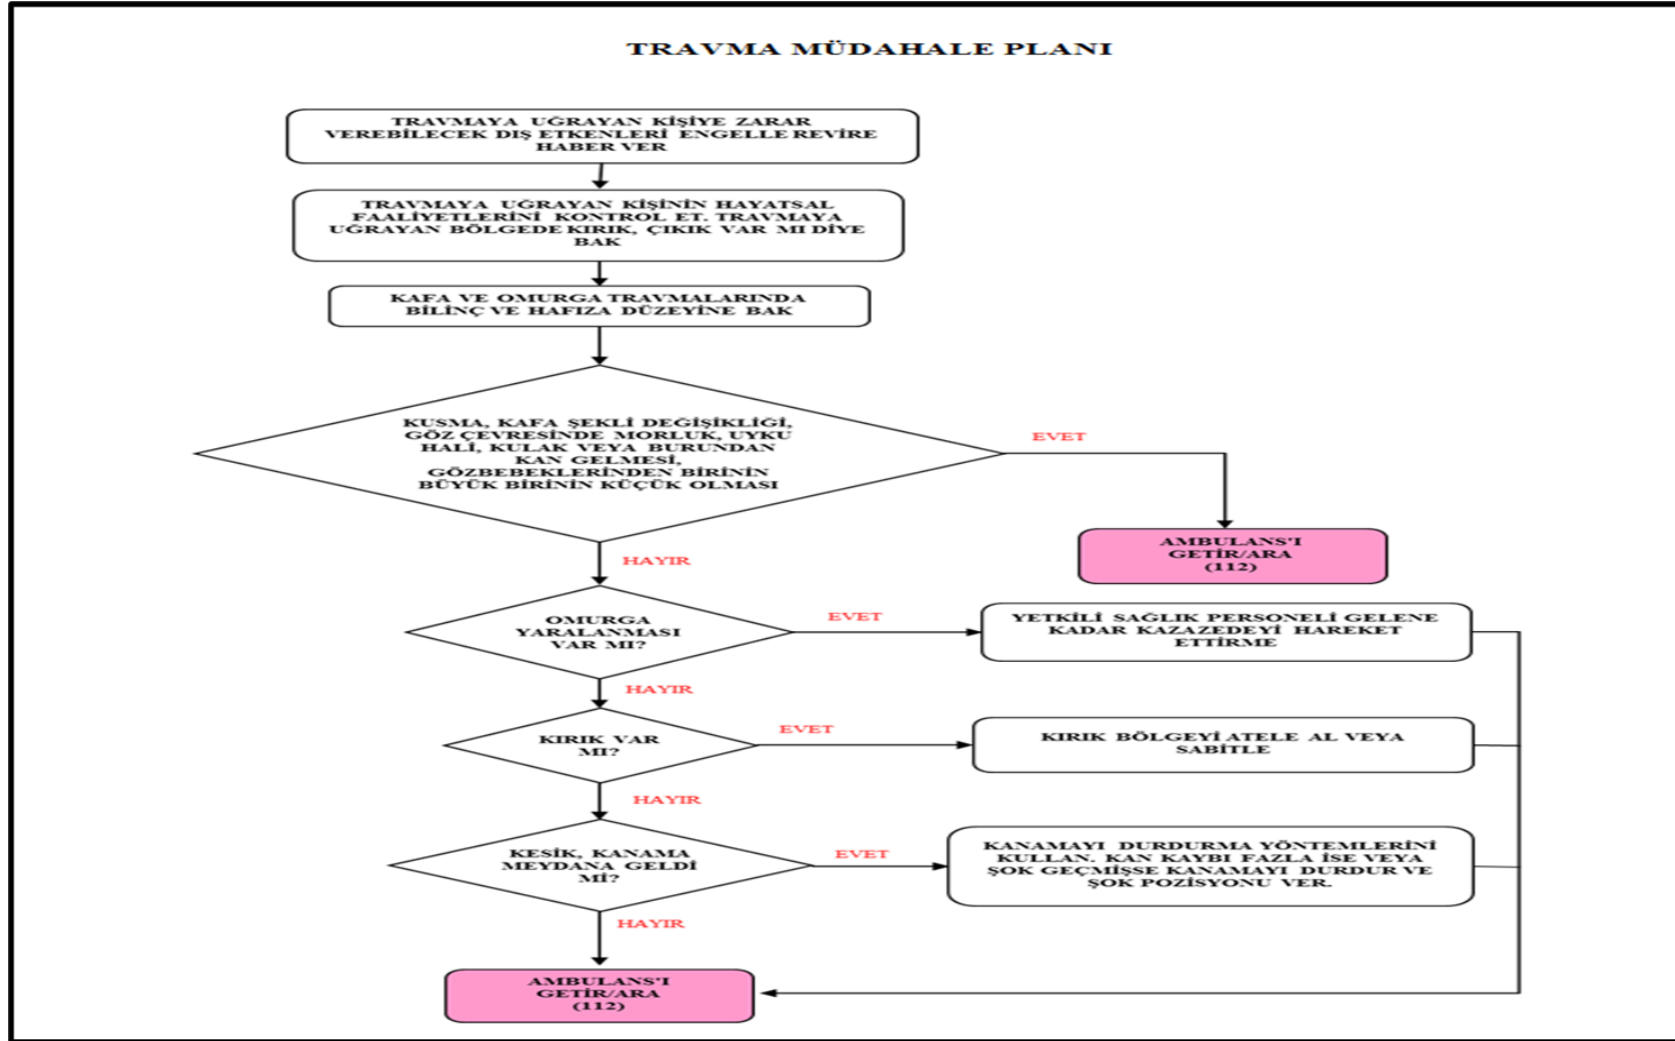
TRAVMA MÜDAHALE PLANI

TRAVMAYA UĞRAYAN KİŞİYE ZARAR VEREBİLECEK DIŞ ETKENLERİ ENGELLE REVİRE HABER VER

TRAVMAYA UĞRAYAN KİŞİNİN HAYATSAL FAALİYETLERİNİ KONTROL ET. TRAVMAYA UĞRAYAN BÖLGEDE KIRIK, ÇIKIK VAR MI DİYE BAK

KAFA VE OMURGA TRAVMALARINDA BİLİNÇ VE HAFIZA DÜZEYİNE BAK

KUSMA, KAFA ŞEKLİ DEĞİŞİKLİĞİ, GÖZ ÇEVRESİNDE MORLUK, UYKU HALİ, KULAK VEYA BURUNDAN KAN GELMESİ, GÖZBEBEKLERİNDEN BİRİNİN BÜYÜK BİRİNİN KÜÇÜK OLMASI

EVET

AMBULANS'I GETİR/ARA (112)

HAYIR

OMURGA YARALANMASI VAR MI?

EVET

YETKİLİ SAĞLIK PERSONELİ GELENE KADAR KAZAZEDEYİ HAREKET ETTİRME

HAYIR

KIRIK VAR MI?

EVET

KIRIK BÖLGEYİ ATELE AL VEYA SABİTLE

HAYIR

KESİK, KANAMA MEYDANA GELDİ Mİ?

EVET

KANAMAYI DURDURMA YÖNTEMLERİNİ KULLAN. KAN KAYBI FAZLA İSE VEYA ŞOK GEÇMİŞSE KANAMAYI DURDUR VE ŞOK POZİSYONU VER.

HAYIR

AMBULANS'I GETİR/ARA (112)